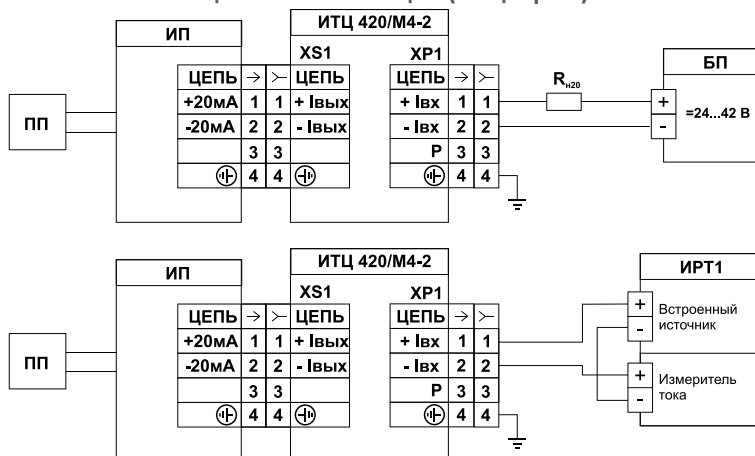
ИП

ИТЦ 420/М4-2

XS1

XP1

ПП

| ЦЕПЬ | → | ≻ | ЦЕПЬ |
|---|---|---|---|
| +20мА | 1 | 1 | + Iвых |
| -20мА | 2 | 2 | - Iвых |
| | 3 | 3 | |
| ⏚ | 4 | 4 | ⏚ |

| ЦЕПЬ | → | ≻ |
|---|---|---|
| + Iвх | 1 | 1 |
| - Iвх | 2 | 2 |
| Р | 3 | 3 |
| ⏚ | 4 | 4 |

$R_{н20}$

БП

+

-

=24...42 В

ИП

ИТЦ 420/М4-2

XS1

XP1

ПП

| ЦЕПЬ | → | ≻ | ЦЕПЬ |
|---|---|---|---|
| +20мА | 1 | 1 | + Iвых |
| -20мА | 2 | 2 | - Iвых |
| | 3 | 3 | |
| ⏚ | 4 | 4 | ⏚ |

| ЦЕПЬ | → | ≻ |
|---|---|---|
| + Iвх | 1 | 1 |
| - Iвх | 2 | 2 |
| Р | 3 | 3 |
| ⏚ | 4 | 4 |

ИРТ1

+ Встроенный
- источник

+ Измеритель
- тока